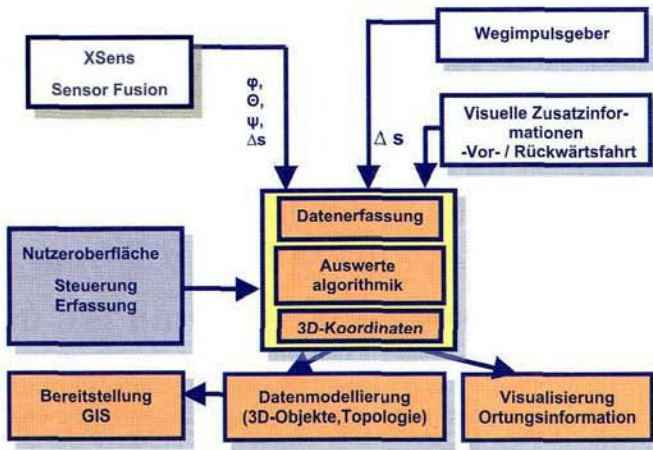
XSens
Sensor Fusion

$\varphi$,
$\Theta$,
$\psi$,
$\Delta s$

Wegimpulsgeber

$\Delta$ s

Visuelle Zusatzinformationen
-Vor- / Rückwärtsfahrt

Nutzeroberfläche
Steuerung
Erfassung

Datenerfassung

Auswerte algorithmik

3D-Koordinaten

Bereitstellung
GIS

Datenmodellierung
(3D-Objekte,Topologie)

Visualisierung
Ortungsinformation